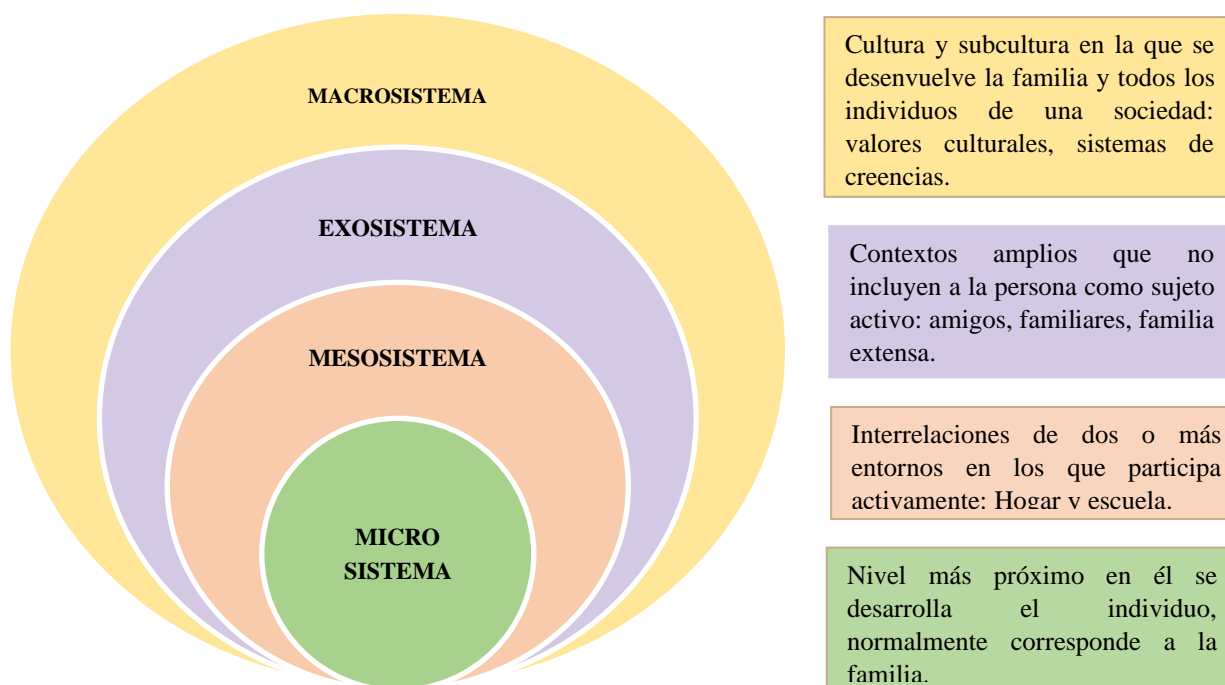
MACROSISTEMA

EXOSISTEMA

MESOSISTEMA

MICRO SISTEMA

Cultura y subcultura en la que se desenvuelve la familia y todos los individuos de una sociedad: valores culturales, sistemas de creencias.

Contextos amplios que no incluyen a la persona como sujeto activo: amigos, familiares, familia extensa.

Interrelaciones de dos o más entornos en los que participa activamente: Hogar y escuela.

Nivel más próximo en él se desarrolla el individuo, normalmente corresponde a la familia.